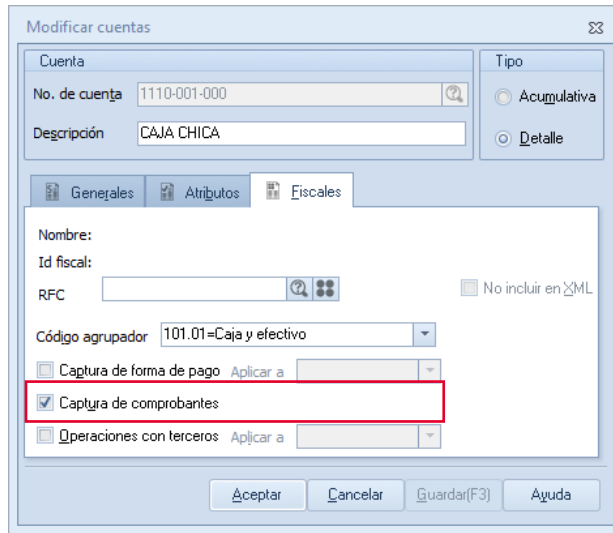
Modificar cuentas

Cuenta

No. de cuenta 1110-001-000

Descripción CAJA CHICA

Tipo

Acumulativa

Detalle

Generales

Atributos

Fiscales

Nombre:

Id fiscal:

RFC

No incluir en XML

Código agrupador 101.01=Caja y efectivo

Captura de forma de pago Aplicar a

Captura de comprobantes

Operaciones con terceros Aplicar a

Aceptar

Cancelar

Guardar(F3)

Ayuda